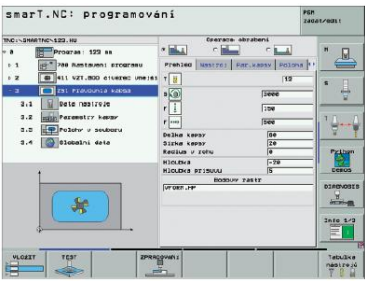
smarT.NC: programování

PGM 26001/0001

TNC:\SMARTNC\123.HU

0 Program: 123 mm
1 700 Nastavení programu
2 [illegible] VZT.800 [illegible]
3 251 Pravoúhlá kapsa
3.1 Data nástroje
3.2 Parametry kapsy
3.3 Polohy v souboru
3.4 Globální data

Obrábění

Přehled | Nástroj | Par.kapsy | Poloha

T 13
S 3000
F 150
F 500

Délka kapsy 80
Šířka kapsy 20
Rádius v rohu 0
Hloubka -20
Hloubka přísuvu 5

Hodnoty rastru
VFORM.MP

M

S

T

Python Demos

DIAGNOSIS

Info 1/3

VLOŽIT

TEST

ZPRACOVÁNÍ

Tabulka nástrojů